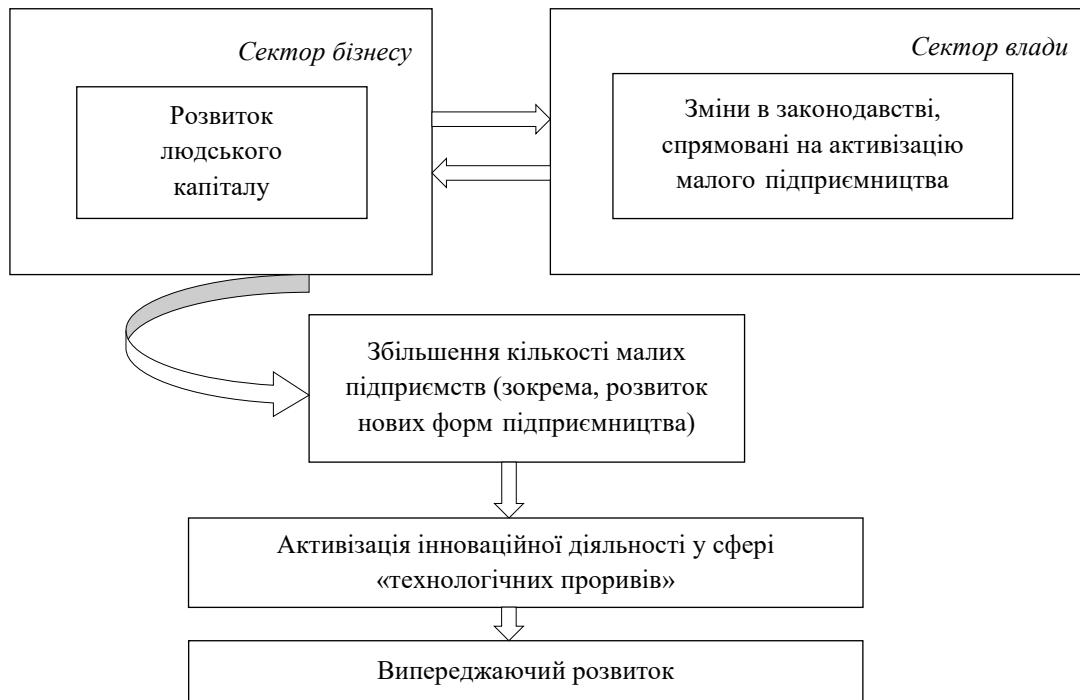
Сектор бізнесу

Розвиток людського капіталу

Сектор влади

Зміни в законодавстві, спрямовані на активізацію малого підприємництва

Збільшення кількості малих підприємств (зокрема, розвиток нових форм підприємництва)

Активізація інноваційної діяльності у сфері «технологічних проривів»

Випереджаючий розвиток